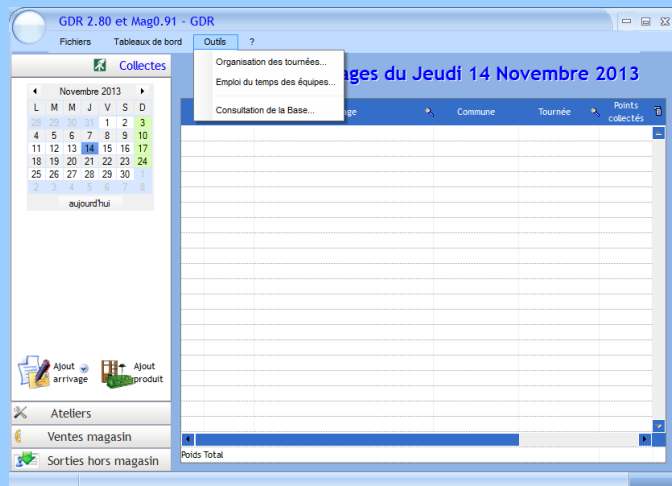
GDR 2.80 et Mag0.91 - GDR

Fichiers Tableaux de bord Outils ?

Organisation des tournées...
Emploi du temps des équipes...
Consultation de la Base...

Collectes

Novembre 2013

| L | M | M | J | V | S | D |
|---|---|---|---|---|---|---|
| 28 | 29 | 30 | 31 | 1 | 2 | 3 |
| 4 | 5 | 6 | 7 | 8 | 9 | 10 |
| 11 | 12 | 13 | 14 | 15 | 16 | 17 |
| 18 | 19 | 20 | 21 | 22 | 23 | 24 |
| 25 | 26 | 27 | 28 | 29 | 30 | 1 |
| 2 | 3 | 4 | 5 | 6 | 7 | 8 |

aujourd'hui

ages du Jeudi 14 Novembre 2013

age Commune Tournée Points collectés

Ajout arrivage
Ajout produit

Ateliers
Ventes magasin
Sorties hors magasin

Poids Total